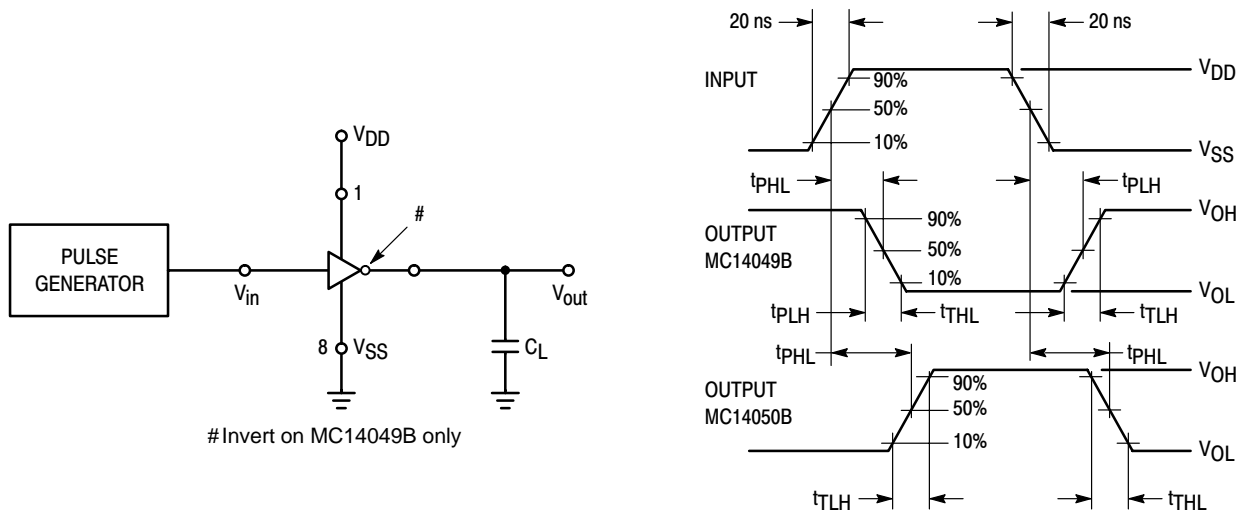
$V_{DD}$

1

#

PULSE GENERATOR

$V_{in}$

$V_{out}$

8 $V_{SS}$

$C_L$

# Invert on MC14049B only

20 ns

20 ns

INPUT

90%

50%

10%

$V_{DD}$

$V_{SS}$

$t_{PHL}$

$t_{PLH}$

OUTPUT MC14049B

90%

50%

10%

$V_{OH}$

$V_{OL}$

$t_{PLH}$

$t_{THL}$

$t_{TLH}$

$t_{PHL}$

$t_{PHL}$

OUTPUT MC14050B

90%

50%

10%

$V_{OH}$

$V_{OL}$

$t_{TLH}$

$t_{THL}$